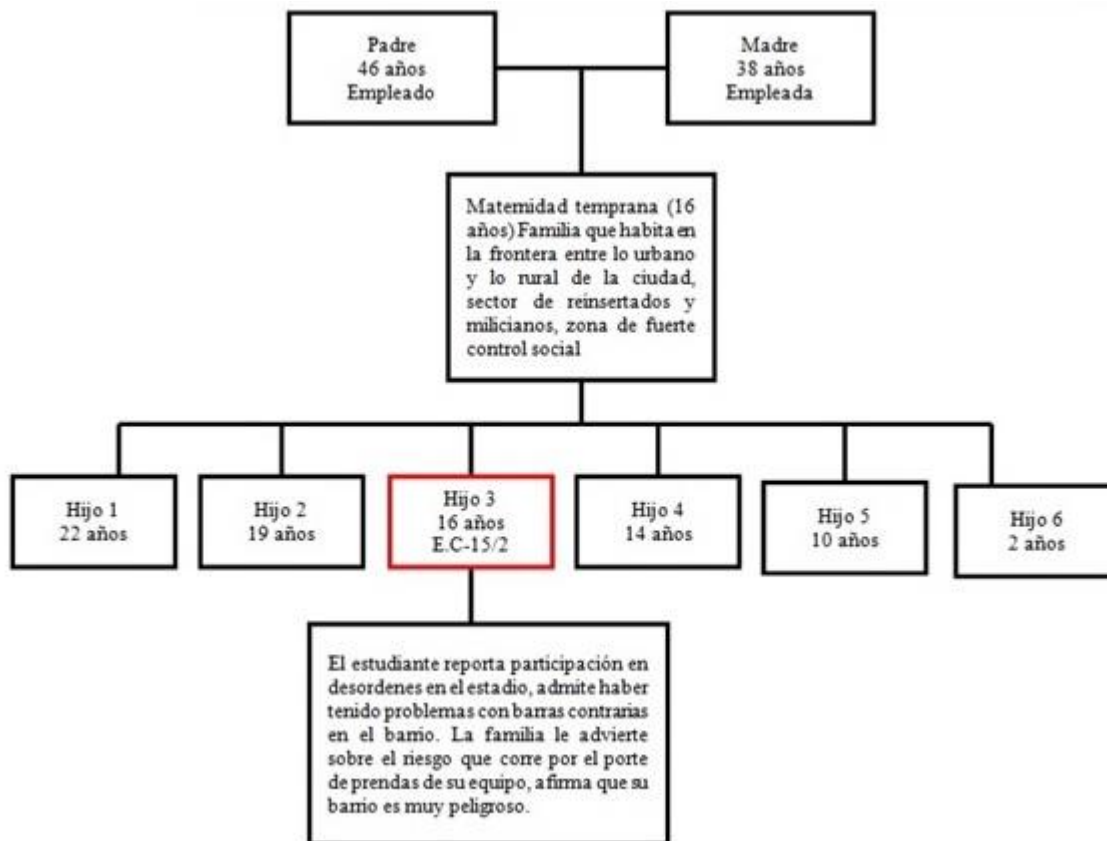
Padre
46 años
Empleado

Madre
38 años
Empleada

Maternidad temprana (16 años) Familia que habita en la frontera entre lo urbano y lo rural de la ciudad, sector de reinsertados y milicianos, zona de fuerte control social

Hijo 1
22 años

Hijo 2
19 años

Hijo 3
16 años
E.C-15/2

Hijo 4
14 años

Hijo 5
10 años

Hijo 6
2 años

El estudiante reporta participación en desordenes en el estadio, admite haber tenido problemas con barras contrarias en el barrio. La familia le advierte sobre el riesgo que corre por el porte de prendas de su equipo, afirma que su barrio es muy peligroso.